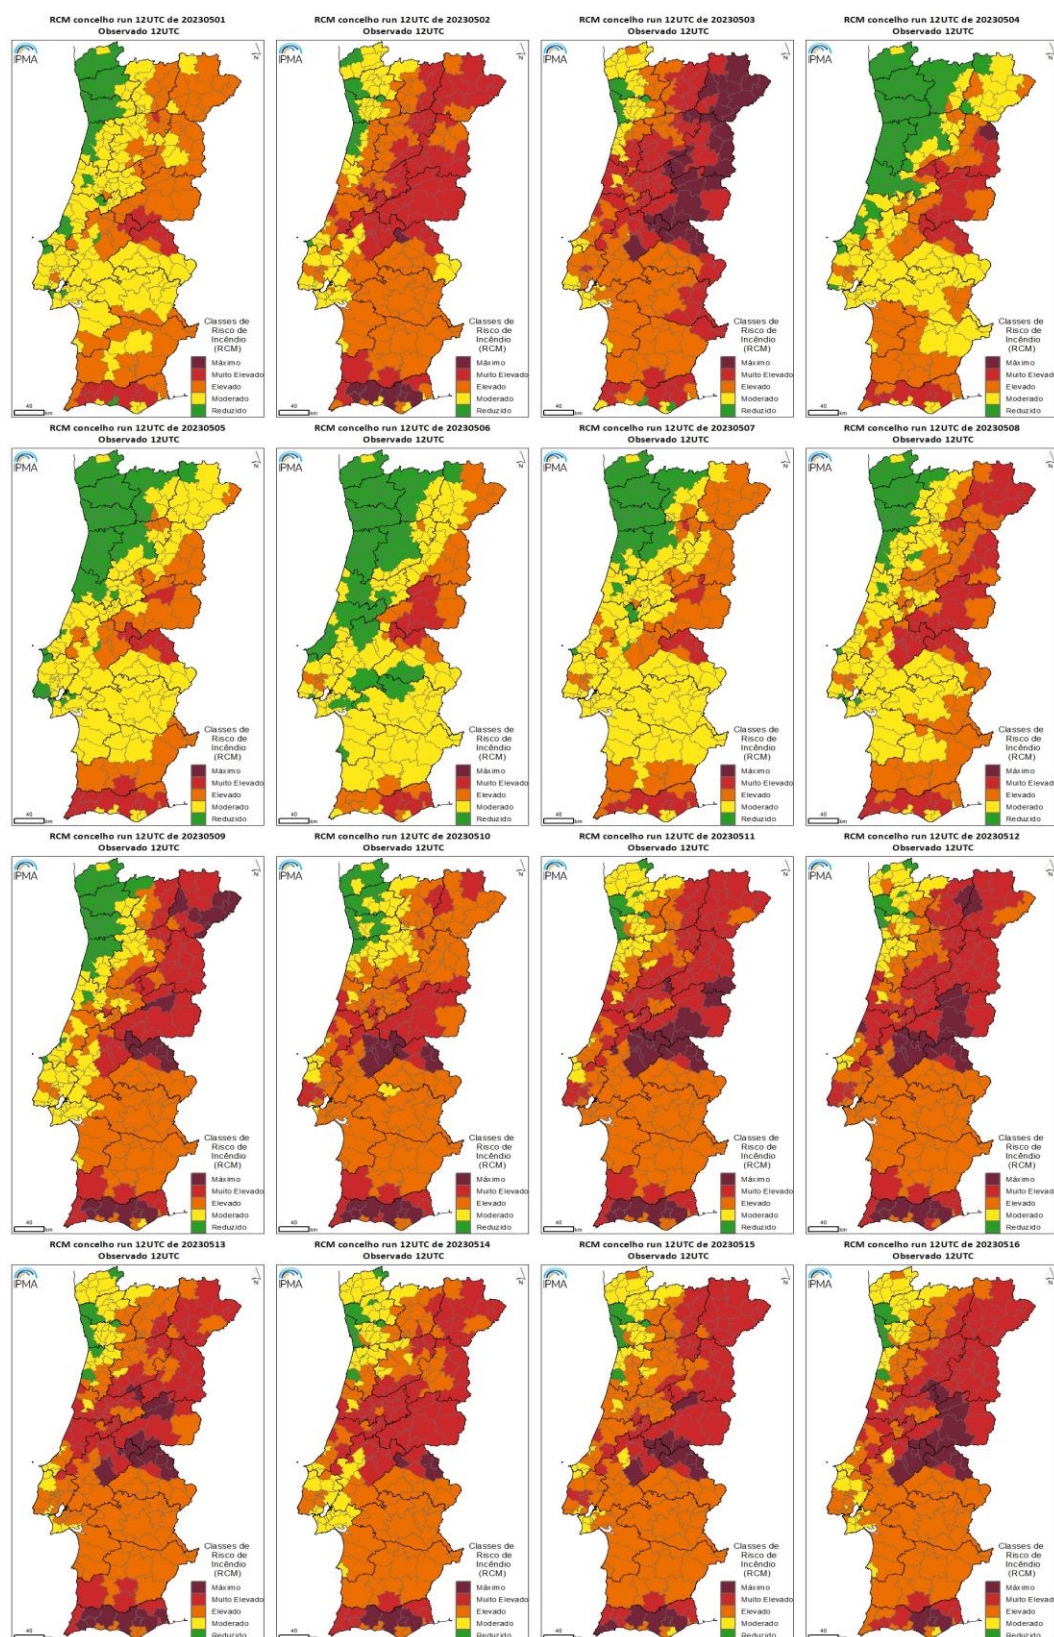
RCM concelho run 12UTC de 20230501
Observado 12UTC

IPMA

N

Classes de Risco de Incêndio (RCM)
Máximo
Muito Elevado
Elevado
Moderado
Reduzido

40 km

RCM concelho run 12UTC de 20230502
Observado 12UTC

IPMA

N

Classes de Risco de Incêndio (RCM)
Máximo
Muito Elevado
Elevado
Moderado
Reduzido

40 km

RCM concelho run 12UTC de 20230503
Observado 12UTC

IPMA

N

Classes de Risco de Incêndio (RCM)
Máximo
Muito Elevado
Elevado
Moderado
Reduzido

40 km

RCM concelho run 12UTC de 20230504
Observado 12UTC

IPMA

N

Classes de Risco de Incêndio (RCM)
Máximo
Muito Elevado
Elevado
Moderado
Reduzido

40 km

RCM concelho run 12UTC de 20230505
Observado 12UTC

IPMA

N

Classes de Risco de Incêndio (RCM)
Máximo
Muito Elevado
Elevado
Moderado
Reduzido

40 km

RCM concelho run 12UTC de 20230506
Observado 12UTC

IPMA

N

Classes de Risco de Incêndio (RCM)
Máximo
Muito Elevado
Elevado
Moderado
Reduzido

40 km

RCM concelho run 12UTC de 20230507
Observado 12UTC

IPMA

N

Classes de Risco de Incêndio (RCM)
Máximo
Muito Elevado
Elevado
Moderado
Reduzido

40 km

RCM concelho run 12UTC de 20230508
Observado 12UTC

IPMA

N

Classes de Risco de Incêndio (RCM)
Máximo
Muito Elevado
Elevado
Moderado
Reduzido

40 km

RCM concelho run 12UTC de 20230509
Observado 12UTC

IPMA

N

Classes de Risco de Incêndio (RCM)
Máximo
Muito Elevado
Elevado
Moderado
Reduzido

40 km

RCM concelho run 12UTC de 20230510
Observado 12UTC

IPMA

N

Classes de Risco de Incêndio (RCM)
Máximo
Muito Elevado
Elevado
Moderado
Reduzido

40 km

RCM concelho run 12UTC de 20230511
Observado 12UTC

IPMA

N

Classes de Risco de Incêndio (RCM)
Máximo
Muito Elevado
Elevado
Moderado
Reduzido

40 km

RCM concelho run 12UTC de 20230512
Observado 12UTC

IPMA

N

Classes de Risco de Incêndio (RCM)
Máximo
Muito Elevado
Elevado
Moderado
Reduzido

40 km

RCM concelho run 12UTC de 20230513
Observado 12UTC

IPMA

N

Classes de Risco de Incêndio (RCM)
Máximo
Muito Elevado
Elevado
Moderado
Reduzido

40 km

RCM concelho run 12UTC de 20230514
Observado 12UTC

IPMA

N

Classes de Risco de Incêndio (RCM)
Máximo
Muito Elevado
Elevado
Moderado
Reduzido

40 km

RCM concelho run 12UTC de 20230515
Observado 12UTC

IPMA

N

Classes de Risco de Incêndio (RCM)
Máximo
Muito Elevado
Elevado
Moderado
Reduzido

40 km

RCM concelho run 12UTC de 20230516
Observado 12UTC

IPMA

N

Classes de Risco de Incêndio (RCM)
Máximo
Muito Elevado
Elevado
Moderado
Reduzido

40 km